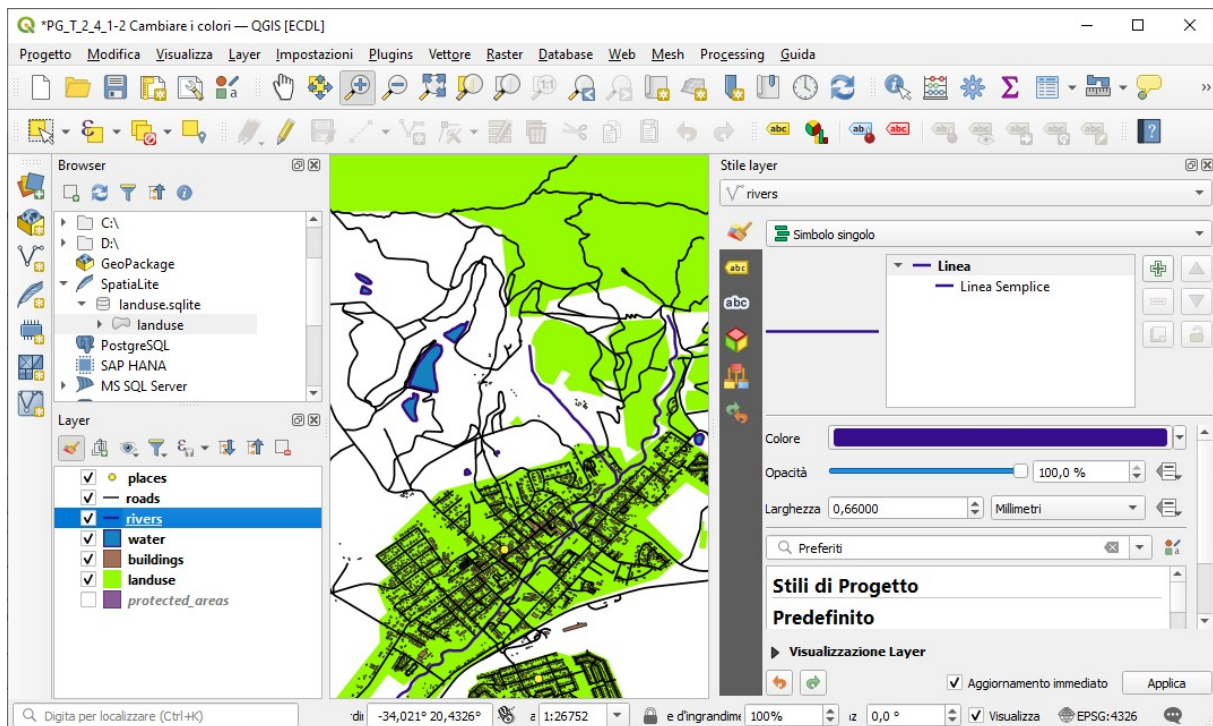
*PG_T_2_4_1-2 Cambiare i colori — QGIS [ECDL]

Progetto Modifica Visualizza Layer Impostazioni Plugins Vettore Raster Database Web Mesh Processing Guida

Browser

C:\
D:\
GeoPackage
SpatiaLite
landuse.sqlite
landuse
PostgreSQL
SAP HANA
MS SQL Server

Layer

places
roads
rivers
water
buildings
landuse
protected_areas

Stile layer

rivers

Simbolo singolo

Linea
Linea Semplice

Colore
Opacità 100,0 %
Larghezza 0,66000 Millimetri

Preferiti

Stili di Progetto
Predefinito

Visualizzazione Layer

Aggiornamento immediato Applica

Digita per localizzare (Ctrl+K) di -34,021° 20,4326° a 1:26752 e d'ingrandime 100% iz 0,0 ° Visualizza EPSG:4326